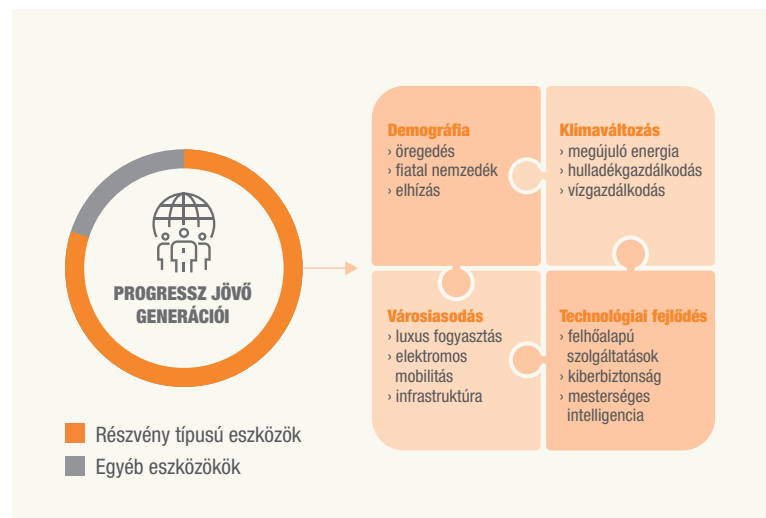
PROGRESSZ JÖVŐ GENERÁCIÓI

Részvény típusú eszközök

Egyéb eszközökök

Demográfia
› öregedés
› fiatal nemzedék
› elhízás

Klímaváltozás
› megújuló energia
› hulladékgazdálkodás
› vízgazdálkodás

Városiasodás
› luxus fogyasztás
› elektromos mobilitás
› infrastruktúra

Technológiai fejlődés
› felhőalapú szolgáltatások
› kiberbiztonság
› mesterséges intelligencia